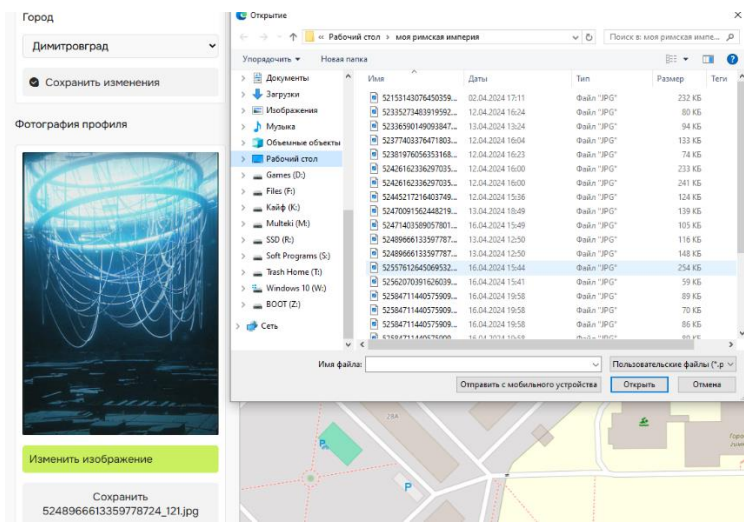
Город

Димитровград

Сохранить изменения

Фотография профиля

Изменить изображение

Сохранить
5248966613359778724_121.jpg

Открытие

« Рабочий стол › моя римская империя

Поиск в: моя римская импе...

Упорядочить ▾
Новая папка

Документы
Загрузки
Изображения
Музыка
Объемные объекты
Рабочий стол
Games (D:)
Files (F:)
Кайф (K:)
Multeki (M:)
SSD (R:)
Soft Programs (S:)
Trash Home (T:)
Windows 10 (W:)
BOOT (Z:)
Сеть

| Имя | Даты | Тип | Размер | Теги |
|---|---|---|---|---|
| 52153143076450359... | 02.04.2024 17:11 | Файл "JPG" | 232 КБ | |
| 52335273483919592... | 12.04.2024 16:24 | Файл "JPG" | 80 КБ | |
| 52336590149093847... | 13.04.2024 13:24 | Файл "JPG" | 94 КБ | |
| 52377403376471803... | 12.04.2024 16:04 | Файл "JPG" | 133 КБ | |
| 52381976056353168... | 12.04.2024 16:23 | Файл "JPG" | 74 КБ | |
| 52426162336297035... | 12.04.2024 16:00 | Файл "JPG" | 233 КБ | |
| 52426162336297035... | 12.04.2024 16:00 | Файл "JPG" | 241 КБ | |
| 52445217216403749... | 12.04.2024 15:36 | Файл "JPG" | 124 КБ | |
| 52470091562448219... | 13.04.2024 18:49 | Файл "JPG" | 139 КБ | |
| 52471403589057801... | 16.04.2024 15:49 | Файл "JPG" | 105 КБ | |
| 52489666133597787... | 13.04.2024 12:50 | Файл "JPG" | 116 КБ | |
| 52489666133597787... | 13.04.2024 12:50 | Файл "JPG" | 148 КБ | |
| 52557612645069532... | 16.04.2024 15:44 | Файл "JPG" | 254 КБ | |
| 52562070391626039... | 16.04.2024 15:41 | Файл "JPG" | 59 КБ | |
| 52584711440575909... | 16.04.2024 19:58 | Файл "JPG" | 89 КБ | |
| 52584711440575909... | 16.04.2024 19:58 | Файл "JPG" | 70 КБ | |
| 52584711440575909... | 16.04.2024 19:58 | Файл "JPG" | 86 КБ | |
| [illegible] | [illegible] | Файл "JPG" | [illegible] | |

Имя файла:
Пользовательские файлы (*.p
Отправить с мобильного устройства
Открыть
Отмена